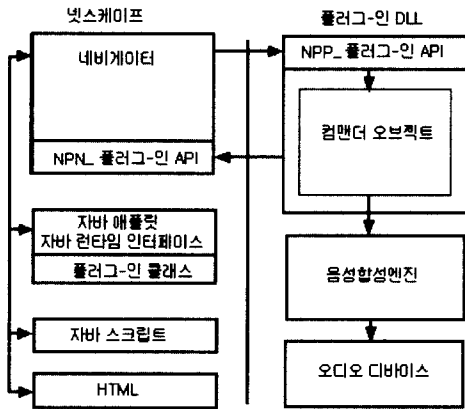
넷스케이프

네비게이터

NPN_ 플러그-인 API

자바 애플릿
자바 런타임 인터페이스

플러그-인 클래스

자바 스크립트

HTML

플러그-인 DLL

NPP_ 플러그-인 API

컴맨더 오브젝트

음성합성엔진

오디오 디바이스